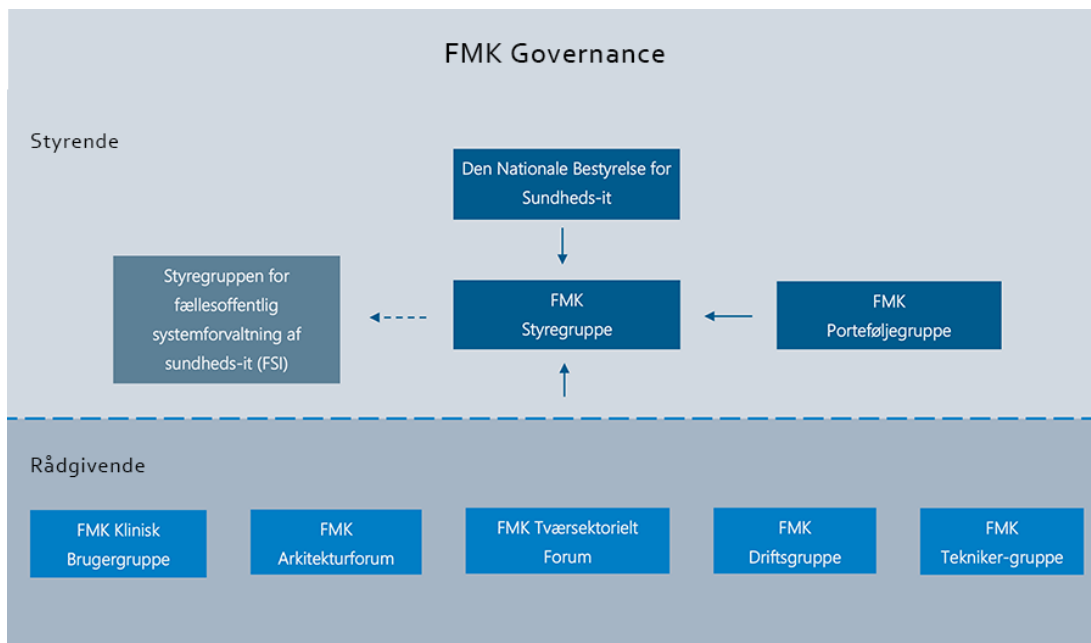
FMK Governance

Styrende

Den Nationale Bestyrelse for Sundheds-it

Styregruppen for fællesoffentlig systemforvaltning af sundheds-it (FSI)

FMK Styregruppe

FMK Porteføljegruppe

Rådgivende

FMK Klinisk Brugergruppe

FMK Arkitekturforum

FMK Tværsektorielt Forum

FMK Driftsgruppe

FMK Tekniker-gruppe